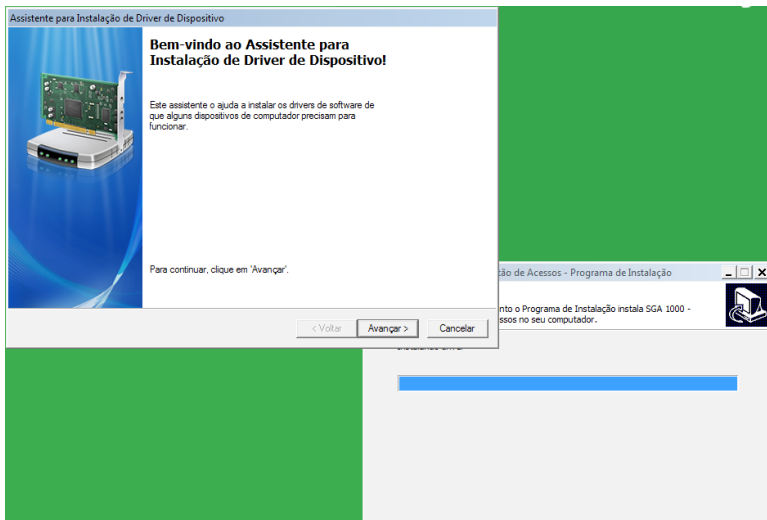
Assistente para Instalação de Driver de Dispositivo

Bem-vindo ao Assistente para Instalação de Driver de Dispositivo!

Este assistente o ajuda a instalar os drivers de software de que alguns dispositivos de computador precisam para funcionar.

Para continuar, clique em 'Avançar'.

< Voltar
Avançar >
Cancelar

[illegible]ão de Acessos - Programa de Instalação

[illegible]nto o Programa de Instalação instala SGA 1000 - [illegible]ssos no seu computador.

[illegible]